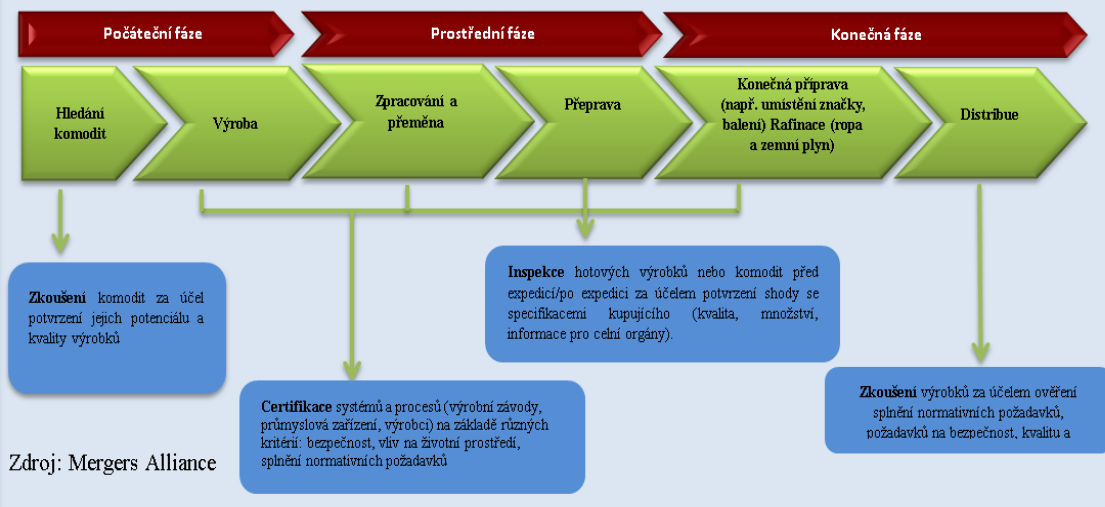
Počáteční fáze

Prostřední fáze

Konečná fáze

Hledání komodit

Výroba

Zpracování a přeměna

Přeprava

Konečná příprava (např. umístění značky, balení) Rafinace (ropa a zemní plyn)

Distribuce

**Zkoušení** komodit za účel potvrzení jejich potenciálu a kvality výrobků

**Inspekce** hotových výrobků nebo komodit před expedicí/po expedici za účelem potvrzení shody se specifikacemi kupujícího (kvalita, množství, informace pro celní orgány).

**Certifikace** systémů a procesů (výrobní závody, průmyslová zařízení, výrobci) na základě různých kritérií: bezpečnost, vliv na životní prostředí, splnění normativních požadavků

**Zkoušení** výrobků za účelem ověření splnění normativních požadavků, požadavků na bezpečnost, kvalitu a

Zdroj: Mergers Alliance